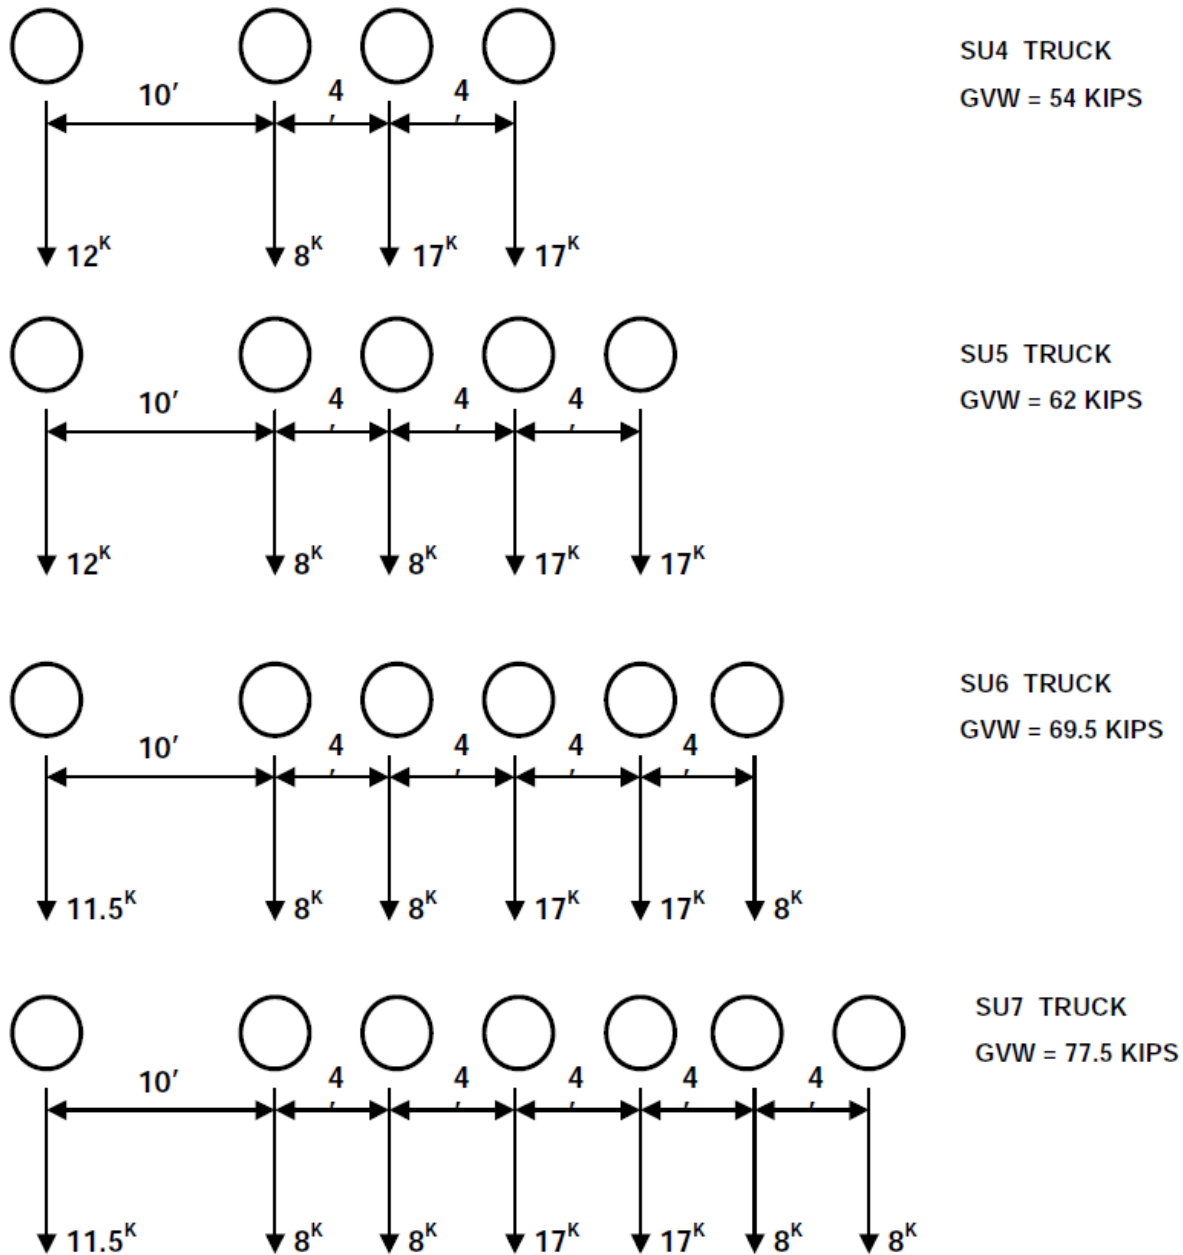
SU4 TRUCK
GVW = 54 KIPS

10′ 4′ 4′

$12^K$ $8^K$ $17^K$ $17^K$

SU5 TRUCK
GVW = 62 KIPS

10′ 4′ 4′ 4′

$12^K$ $8^K$ $8^K$ $17^K$ $17^K$

SU6 TRUCK
GVW = 69.5 KIPS

10′ 4′ 4′ 4′ 4′

$11.5^K$ $8^K$ $8^K$ $17^K$ $17^K$ $8^K$

SU7 TRUCK
GVW = 77.5 KIPS

10′ 4′ 4′ 4′ 4′ 4′

$11.5^K$ $8^K$ $8^K$ $17^K$ $17^K$ $8^K$ $8^K$